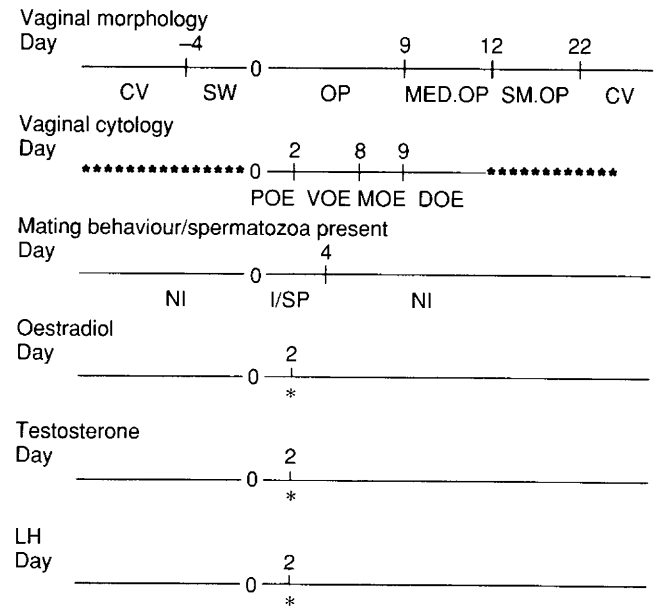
Vaginal morphology
Day

–4 0 9 12 22

CV SW OP MED.OP SM.OP CV

Vaginal cytology
Day

*************** 0 2 8 9 ************

POE VOE MOE DOE

Mating behaviour/spermatozoa present
Day

0 4

NI I/SP NI

Oestradiol
Day

0 2
*

Testosterone
Day

0 2
*

LH
Day

0 2
*